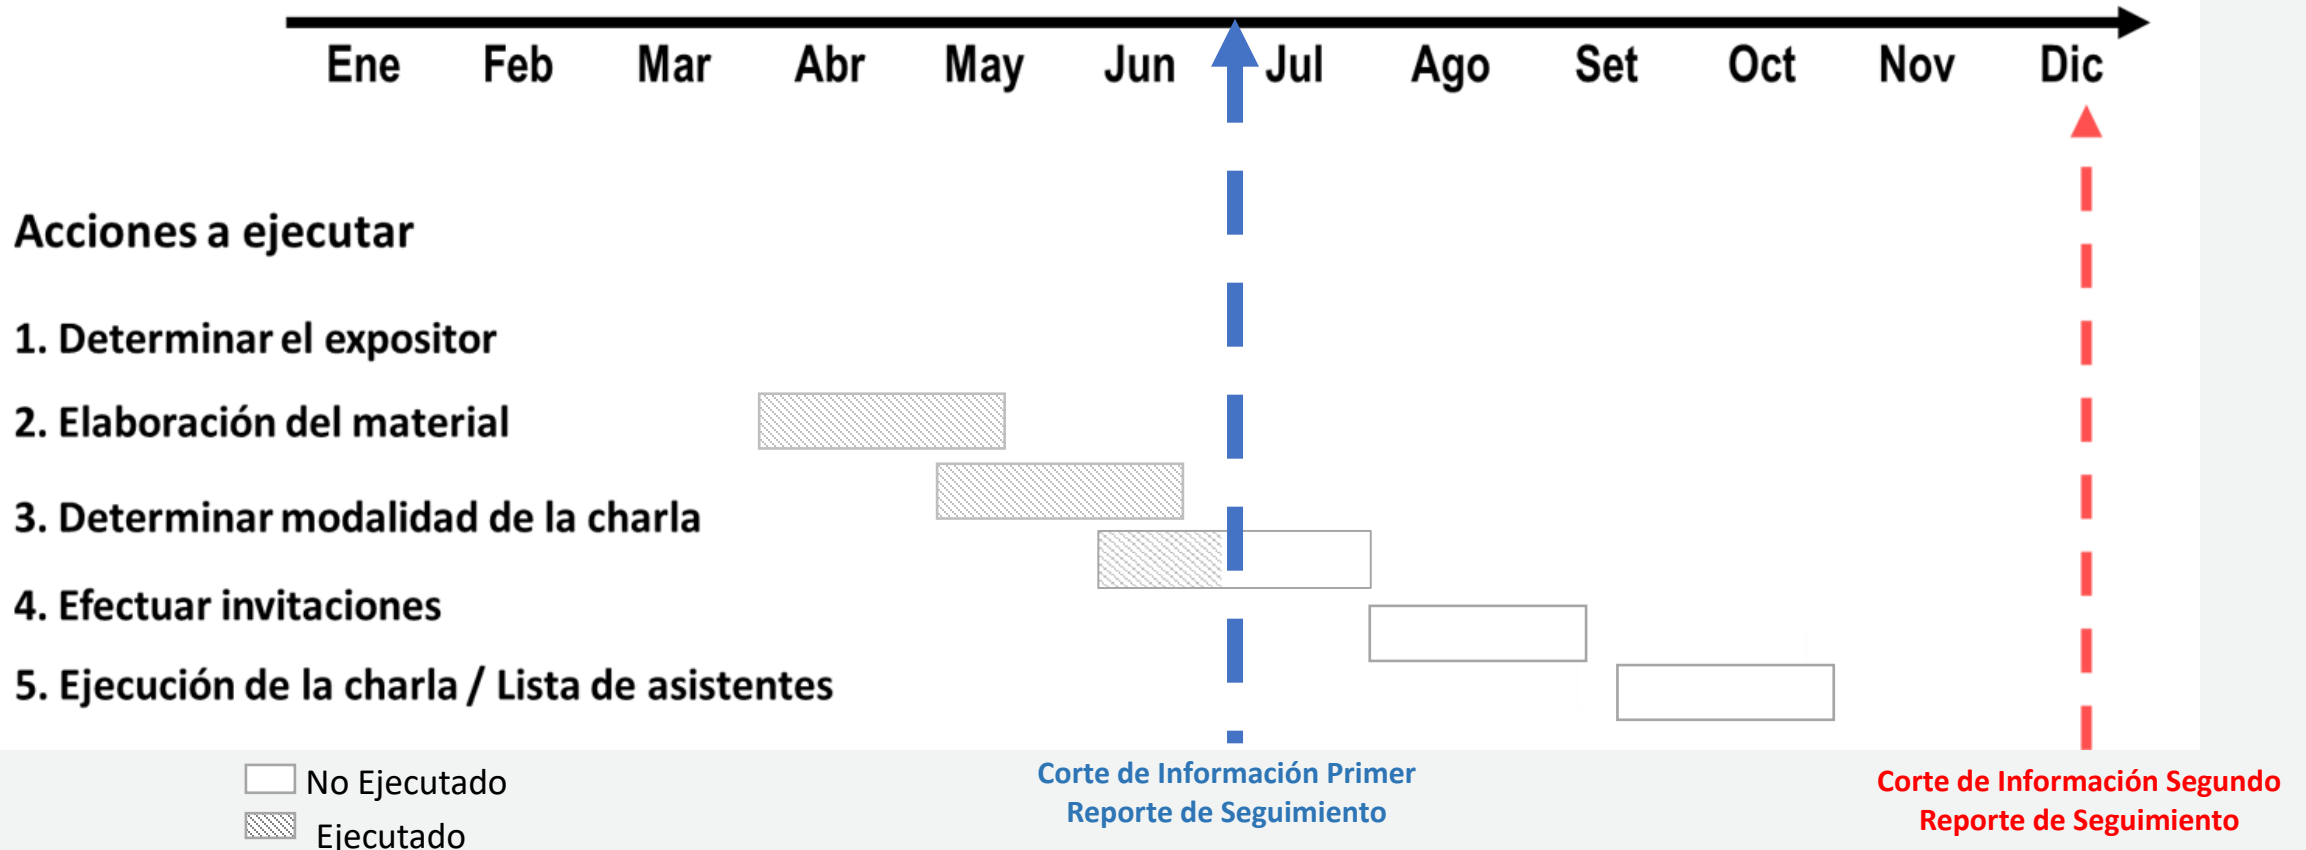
Ene Feb Mar Abr May Jun Jul Ago Set Oct Nov Dic

Acciones a ejecutar

1. Determinar el expositor

2. Elaboración del material

3. Determinar modalidad de la charla

4. Efectuar invitaciones

5. Ejecución de la charla / Lista de asistentes

No Ejecutado

Ejecutado

Corte de Información Primer Reporte de Seguimiento

Corte de Información Segundo Reporte de Seguimiento